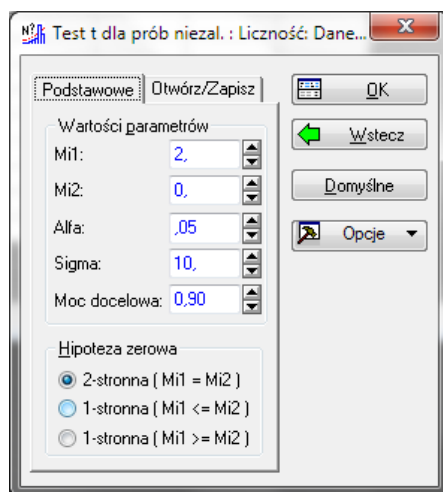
Test t dla prób niezal. : Liczność: Dane...

Podstawowe | Otwórz/Zapisz

Wartości parametrów
Mi1: 2,
Mi2: 0,
Alfa: ,05
Sigma: 10,
Moc docelowa: 0,90

Hipoteza zerowa
2-stronna ( Mi1 = Mi2 )
1-stronna ( Mi1 <= Mi2 )
1-stronna ( Mi1 >= Mi2 )

OK
Wstecz
Domyślne
Opcje